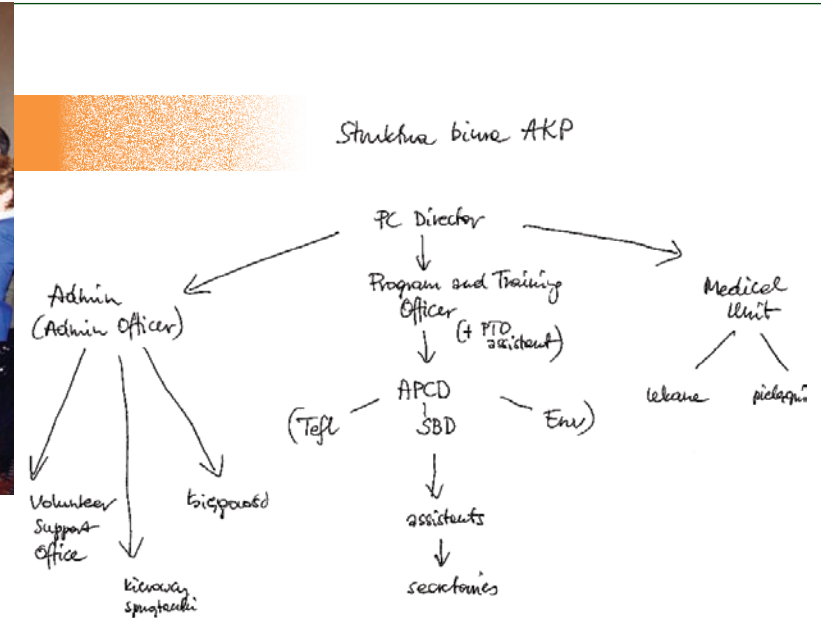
Struktura biura AKP

PC Director

Admin
(Admin Officer)

Program and Training Officer
(+ PTO assistant)

Medical Unit

APCD
(Tefl
SBD
Env)

lekarz
pielęgni

Volunteer Support Office

kierowcy sprzątacz

księgowość

assistants

secretaries